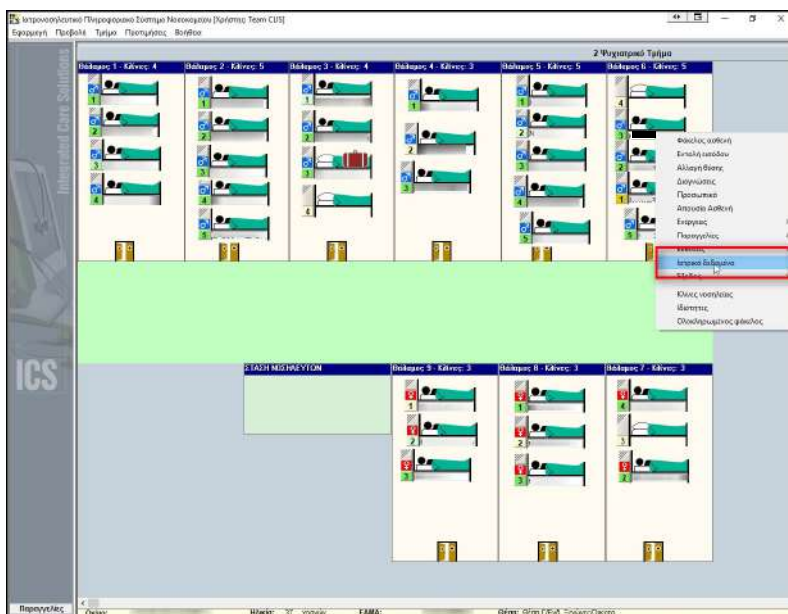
Ιατρονοσηλευτικό Πληροφοριακό Σύστημα Νοσοκομείου [Χρήστης: Team CUS]
Εφαρμογή Προβολή Τμήμα Προτιμήσεις Βοήθεια

2 Ψυχιατρικό Τμήμα

Integrated Care Solutions

ICS

Θάλαμος 1 - Κλίνες: 4
1
2
3
4

Θάλαμος 2 - Κλίνες: 5
1
2
3
4
5

Θάλαμος 3 - Κλίνες: 4
1
2
3
4

Θάλαμος 4 - Κλίνες: 3
1
2
3

Θάλαμος 5 - Κλίνες: 5
1
2
3
4
5

Θάλαμος 6 - Κλίνες: 5
1
2
3
4
5

Φάκελος ασθενή
Εντολή εισόδου
Αλλαγή θέσης
Διαγνώσεις
Προσωπικό
Απουσία Ασθενή
Εκτυπώσεις
Παραγγελίες
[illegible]
Ιατρικά δεδομένα
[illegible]
Κλίνες νοσηλείας
Ιδιοτητες
Ολοκληρωμένος φάκελος

ΣΤΑΣΗ ΝΟΣΗΛΕΥΤΩΝ

Θάλαμος 9 - Κλίνες: 3
1
2
3

Θάλαμος 8 - Κλίνες: 3
1
2
3

Θάλαμος 7 - Κλίνες: 3
1
2
3

Παραγγελίες
Όνομα: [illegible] Ηλικία: 37 χρονών ΕΑΜΑ: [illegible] Θέση: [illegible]